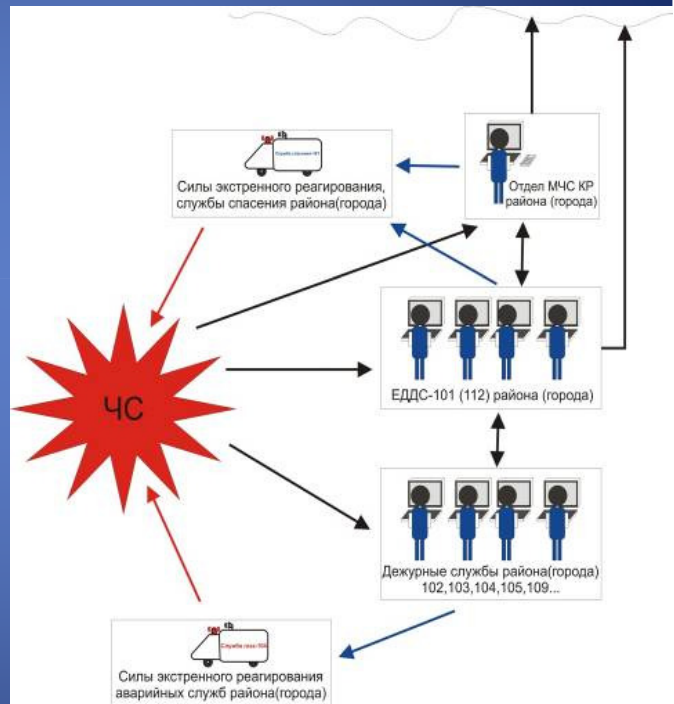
Силы экстренного реагирования, службы спасения района(города)

Отдел МЧС КР района (города)

ЧС

ЕДДС-101 (112) района (города)

Дежурные службы района(города) 102,103,104,105,109...

Силы экстренного реагирования аварийных служб района(города)